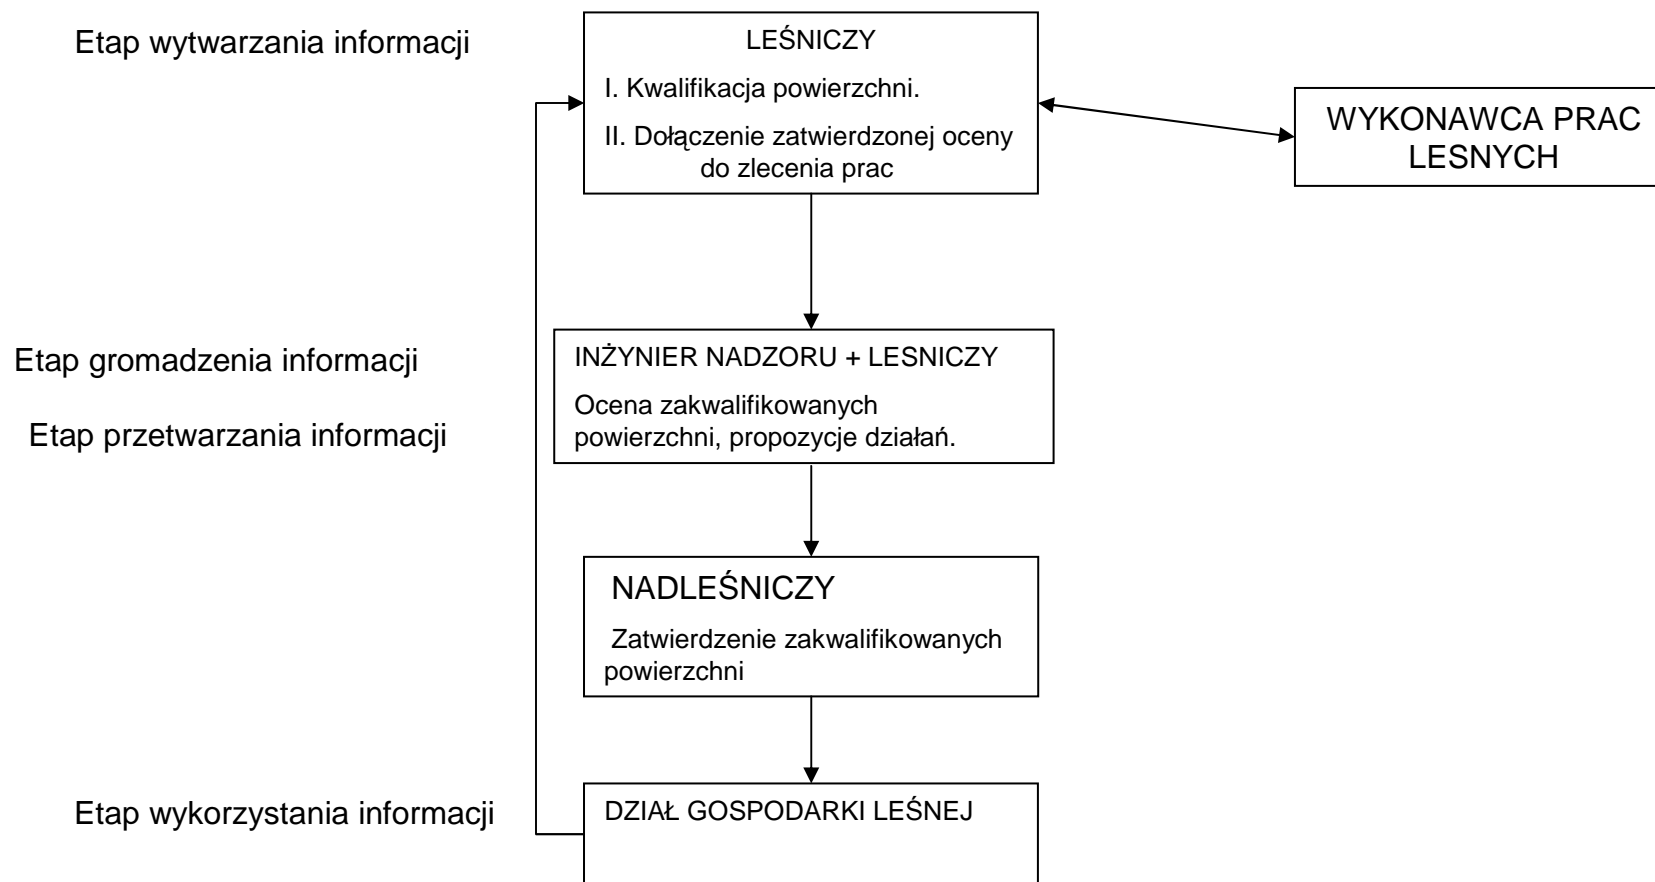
Etap wytwarzania informacji

LEŚNICZY

I. Kwalifikacja powierzchni.

II. Dołączenie zatwierdzonej oceny do zlecenia prac

WYKONAWCA PRAC LESNYCH

Etap gromadzenia informacji

Etap przetwarzania informacji

INŻYNIER NADZORU + LESNICZY

Ocena zakwalifikowanych powierzchni, propozycje działań.

NADLEŚNICZY

Zatwierdzenie zakwalifikowanych powierzchni

Etap wykorzystania informacji

DZIAŁ GOSPODARKI LEŚNEJ